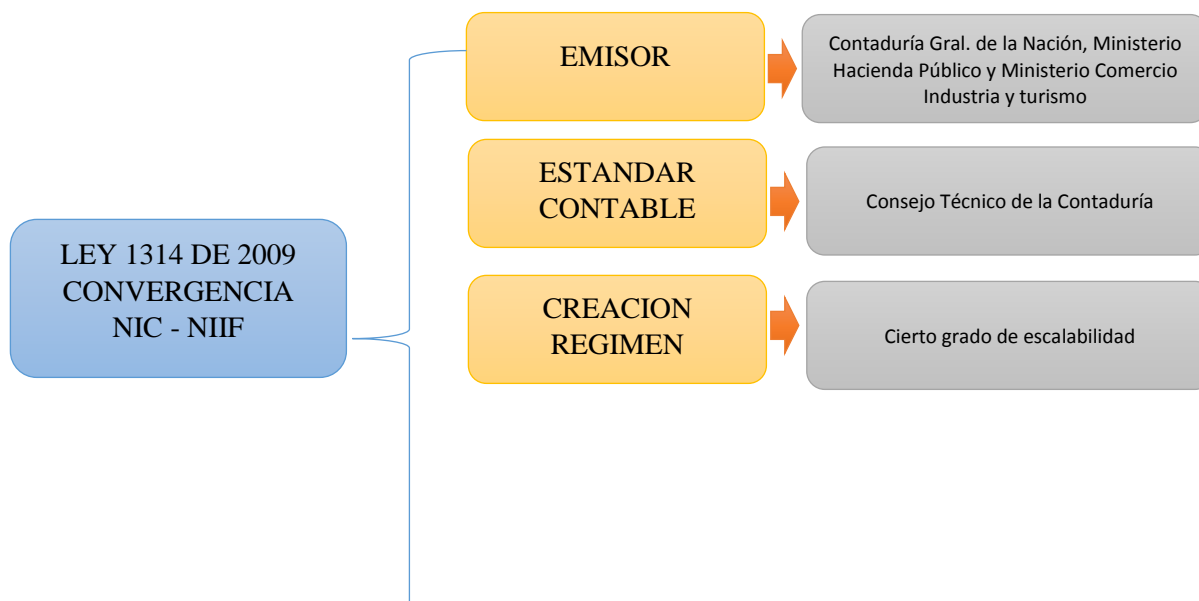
LEY 1314 DE 2009 CONVERGENCIA NIC - NIIF

EMISOR

Contaduría Gral. de la Nación, Ministerio Hacienda Público y Ministerio Comercio Industria y turismo

ESTANDAR CONTABLE

Consejo Técnico de la Contaduría

CREACION REGIMEN

Cierto grado de escalabilidad